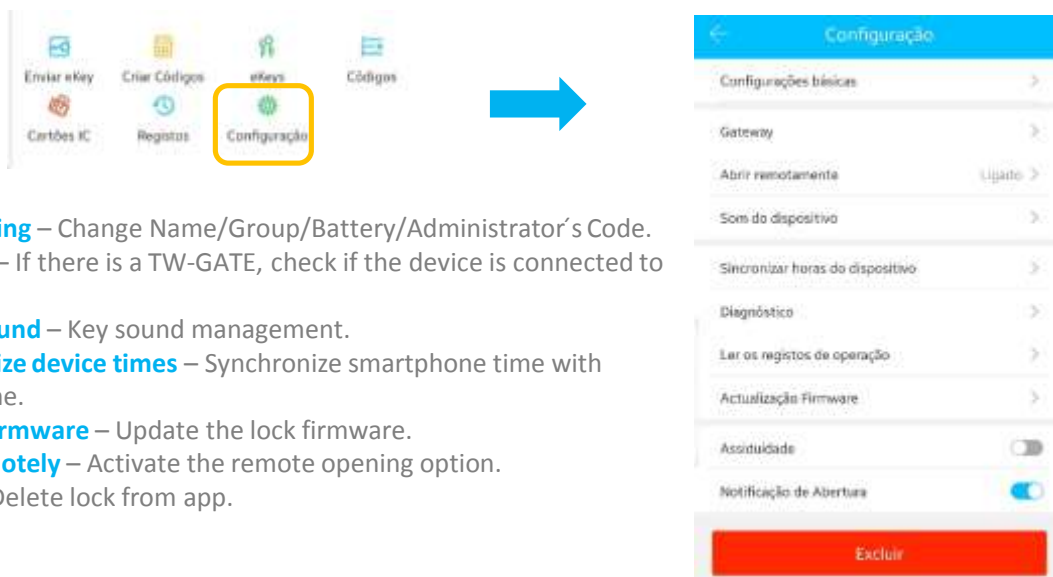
Enviar eKey
Criar Códigos
eKeys
Códigos
Cartões IC
Registos
Configuração

ing – Change Name/Group/Battery/Administrator´s Code.
– If there is a TW-GATE, check if the device is connected to

und – Key sound management.
ize device times – Synchronize smartphone time with
ne.
rmware – Update the lock firmware.
otely – Activate the remote opening option.
Delete lock from app.

Configuração
Configurações básicas
Gateway
Abrir remotamente
Ligado
Som do dispositivo
Sincronizar horas do dispositivo
Diagnóstico
Ler os registos de operação
Actualização Firmware
Assiduidade
Notificação de Abertura
Excluir